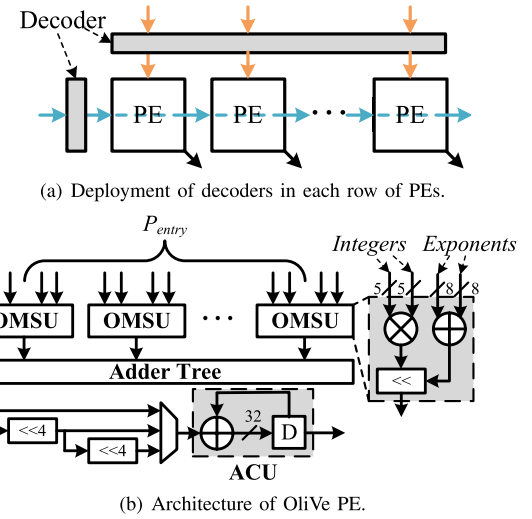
Decoder

PE

PE

PE

(a) Deployment of decoders in each row of PEs.

$P_{entry}$

Integers

Exponents

5

5

8

8

OMSU

OMSU

OMSU

<<

Adder Tree

<<4

<<4

32

D

ACU

(b) Architecture of OliVe PE.